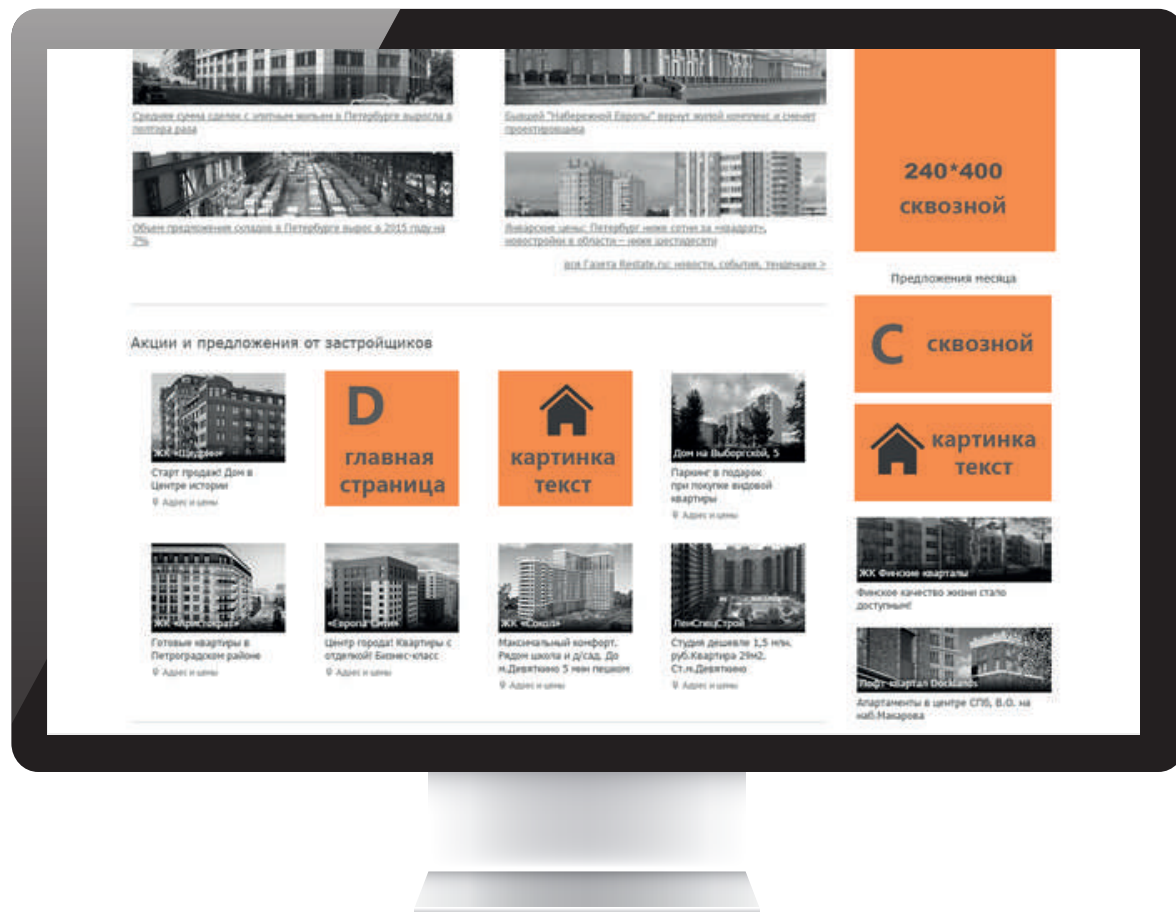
Средняя сумма сделок с элитным жильем в Петербурге выросла в полтора раза

Бывший "Набережной Европы" вернут жилой комплекс и сменят проектировщика

Объем предложения складов в Петербурге вырос в 2015 году на 2%

Январские цены: Петербург ниже сотни за «квадрат», новостройки в области – ниже шестидесяти

вся Газета Restate.ru: новости, события, тенденции >

240*400
сквозной

Предложения месяца

C сквозной

картинка текст

Акции и предложения от застройщиков

ЖК «Щедрин»
Старт продаж! Дом в Центре истории
Адрес и цены

D
главная страница

картинка текст

Дом на Выборгской, 5
Паркинг в подарок при покупке видовой квартиры
Адрес и цены

ЖК Финские кварталы
Финское качество жизни стало доступным!

ЖК «Аристократ»
Готовые квартиры в Петроградском районе
Адрес и цены

«Европа Сити»
Центр города! Квартиры с отделкой! Бизнес-класс
Адрес и цены

ЖК «Сокол»
Максимальный комфорт. Рядом школа и д/сад. До м.Девяткино 5 мин пешком
Адрес и цены

ЛенСпецСтрой
Студия дешевле 1,5 млн. руб.Квартира 29м2. Ст.м.Девяткино
Адрес и цены

Лофт-квартал Docklands
Апартаменты в центре СПб, В.О. на наб.Макарова